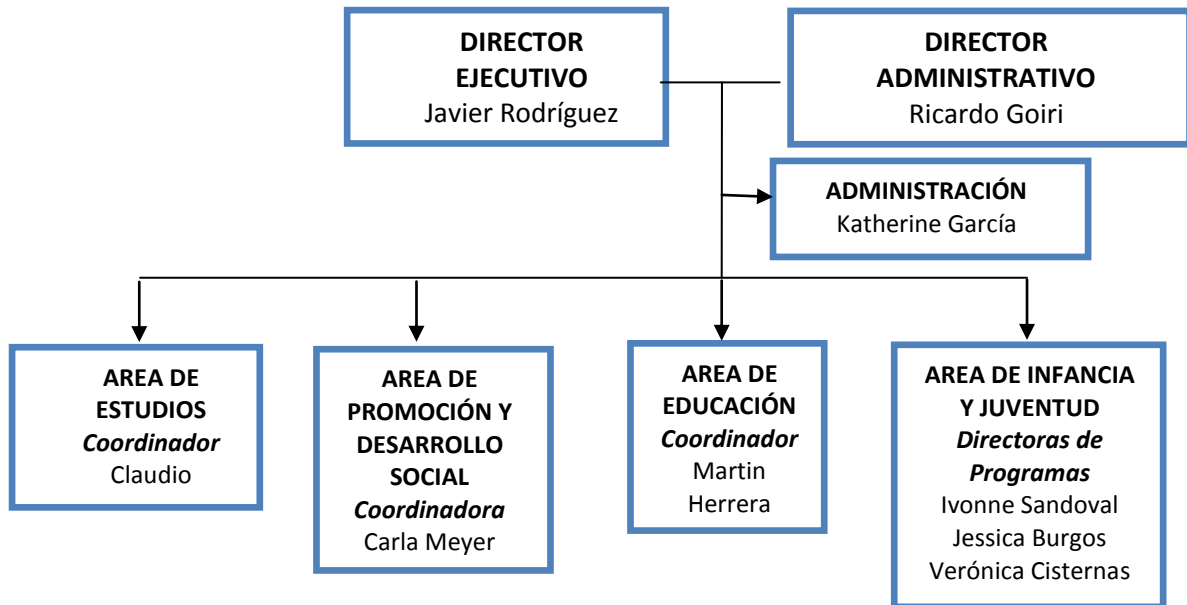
**DIRECTOR EJECUTIVO**
Javier Rodríguez

**DIRECTOR ADMINISTRATIVO**
Ricardo Goiri

**ADMINISTRACIÓN**
Katherine García

**AREA DE ESTUDIOS**
***Coordinador***
Claudio

**AREA DE PROMOCIÓN Y DESARROLLO SOCIAL**
***Coordinadora***
Carla Meyer

**AREA DE EDUCACIÓN**
***Coordinador***
Martin Herrera

**AREA DE INFANCIA Y JUVENTUD**
***Directoras de Programas***
Ivonne Sandoval
Jessica Burgos
Verónica Cisternas